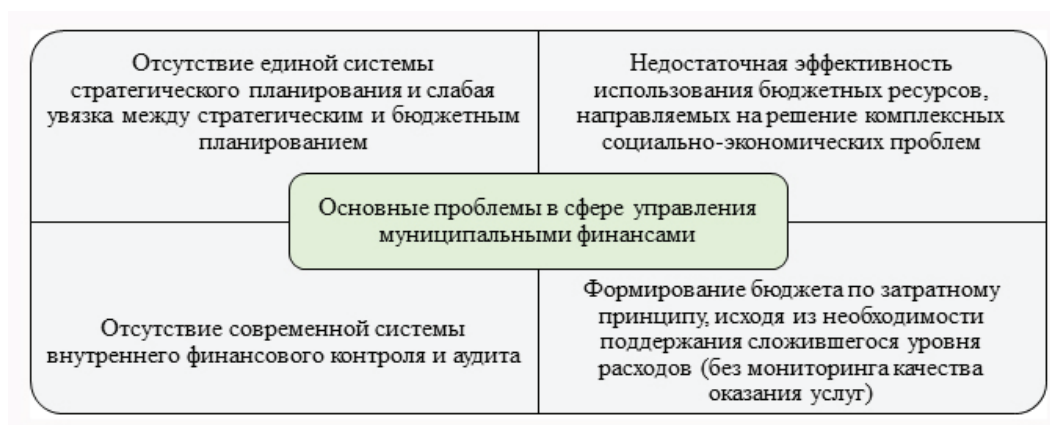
Отсутствие единой системы стратегического планирования и слабая увязка между стратегическим и бюджетным планированием

Недостаточная эффективность использования бюджетных ресурсов, направляемых на решение комплексных социально-экономических проблем

Основные проблемы в сфере управления муниципальными финансами

Отсутствие современной системы внутреннего финансового контроля и аудита

Формирование бюджета по затратному принципу, исходя из необходимости поддержания сложившегося уровня расходов (без мониторинга качества оказания услуг)